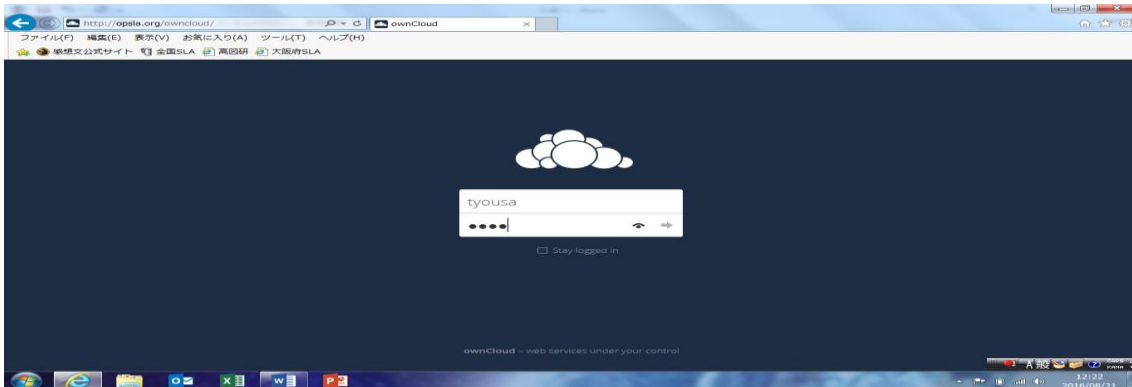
http://opsla.org/owncloud/

ownCloud

ファイル(F) 編集(E) 表示(V) お気に入り(A) ツール(T) ヘルプ(H)

感想文公式サイト 全国SLA 高図研 大阪府SLA

tyousa

••••

Stay logged in

ownCloud – web services under your control

A 般

12:22
2016/08/21